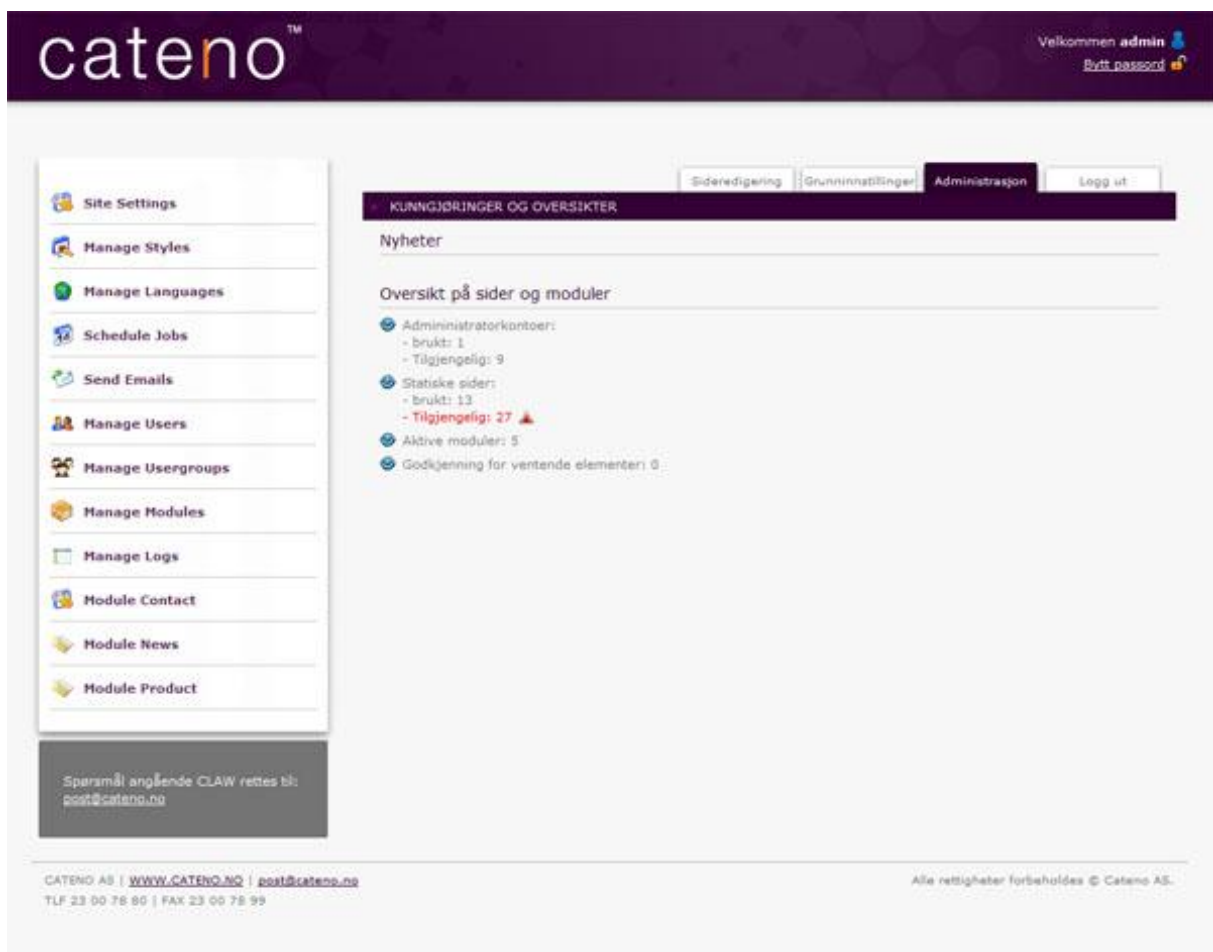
cateno™

Velkommen admin
Bytt passord

Site Settings
Manage Styles
Manage Languages
Schedule Jobs
Send Emails
Manage Users
Manage Usergroups
Manage Modules
Manage Logs
Module Contact
Module News
Module Product

Spørsmål angående CLAW rettes til: post@cateno.no

Sideredigering | Grunninnstillinger | Administrasjon | Logg ut

KUNNGJØRINGER OG OVERSIKTER

Nyheter

Oversikt på sider og moduler

Admininistratorkontoer:
- brukt: 1
- Tilgjengelig: 9

Statiske sider:
- brukt: 13
- Tilgjengelig: 27

Aktive moduler: 5

Godkjenning for ventende elementer: 0

CATENO AS | WWW.CATENO.NO | post@cateno.no
TLF 23 00 78 80 | FAX 23 00 78 99

Alle rettigheter forbeholdes © Cateno AS.